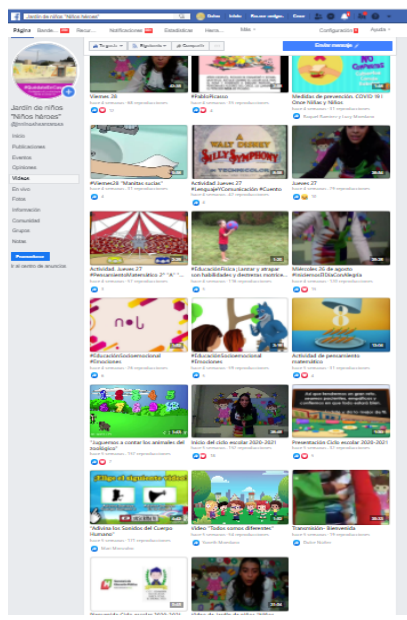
Jardín de niños "Niños héroes"

Inicio Inicio Buscar amigos Crear

Página Bandeja de entrada Recursos Notificaciones Estadísticas Herramientas Más Configuración Ayuda

Jardín de niños "Niños héroes"
@niñosheroesnsz

Inicio
Publicaciones
Eventos
Opiniones
Videos
En vivo
Fotos
Información
Comunidad
Grupos
Notas

Promocionar

Ir al centro de anuncios

Viernes 28

#PabloPicasso

Medidas de prevención. COVID 19 | Once Niñas y Niños

#Viernes28 "Manitas sucias"

Actividad Jueves 27 #LenguajeYComunicación #Cuento

Jueves 27

Actividad Jueves 27 #PensamientoMatemático 2° "A" "...

#EducaciónFísica | Lanzar y atrapar con habilidades y destrezas motrice...

Miércoles 26 de agosto #Música #ElDiaConAlegría

#EducaciónSocioemocional #Emociones

#EducaciónSocioemocional #Emociones

Actividad de pensamiento matemático

"Juguemos a contar los animales del zoológico"

Inicio del ciclo escolar 2020-2021

Presentación Ciclo escolar 2020-2021

"Adivina los Sonidos del Cuerpo Humano"

Video "Todos somos diferentes"

Transmisión - Bienvenida

Crear mensaje